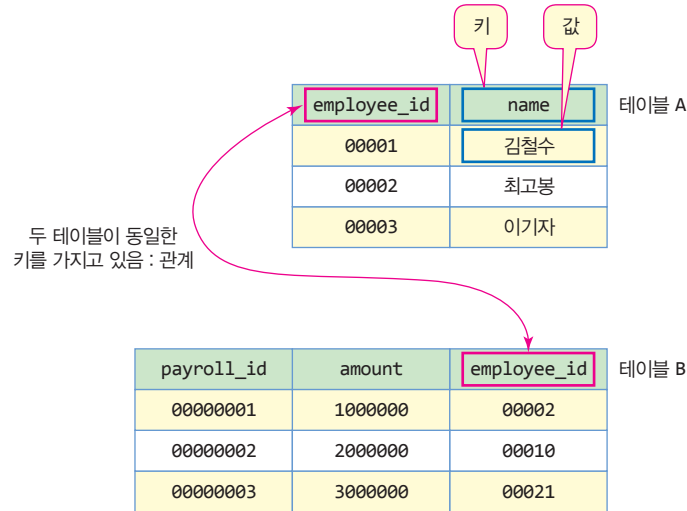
키

값

| employee_id | name |
|---|---|
| 00001 | 김철수 |
| 00002 | 최고봉 |
| 00003 | 이기자 |

테이블 A

두 테이블이 동일한 키를 가지고 있음 : 관계

| payroll_id | amount | employee_id |
|---|---|---|
| 00000001 | 1000000 | 00002 |
| 00000002 | 2000000 | 00010 |
| 00000003 | 3000000 | 00021 |

테이블 B